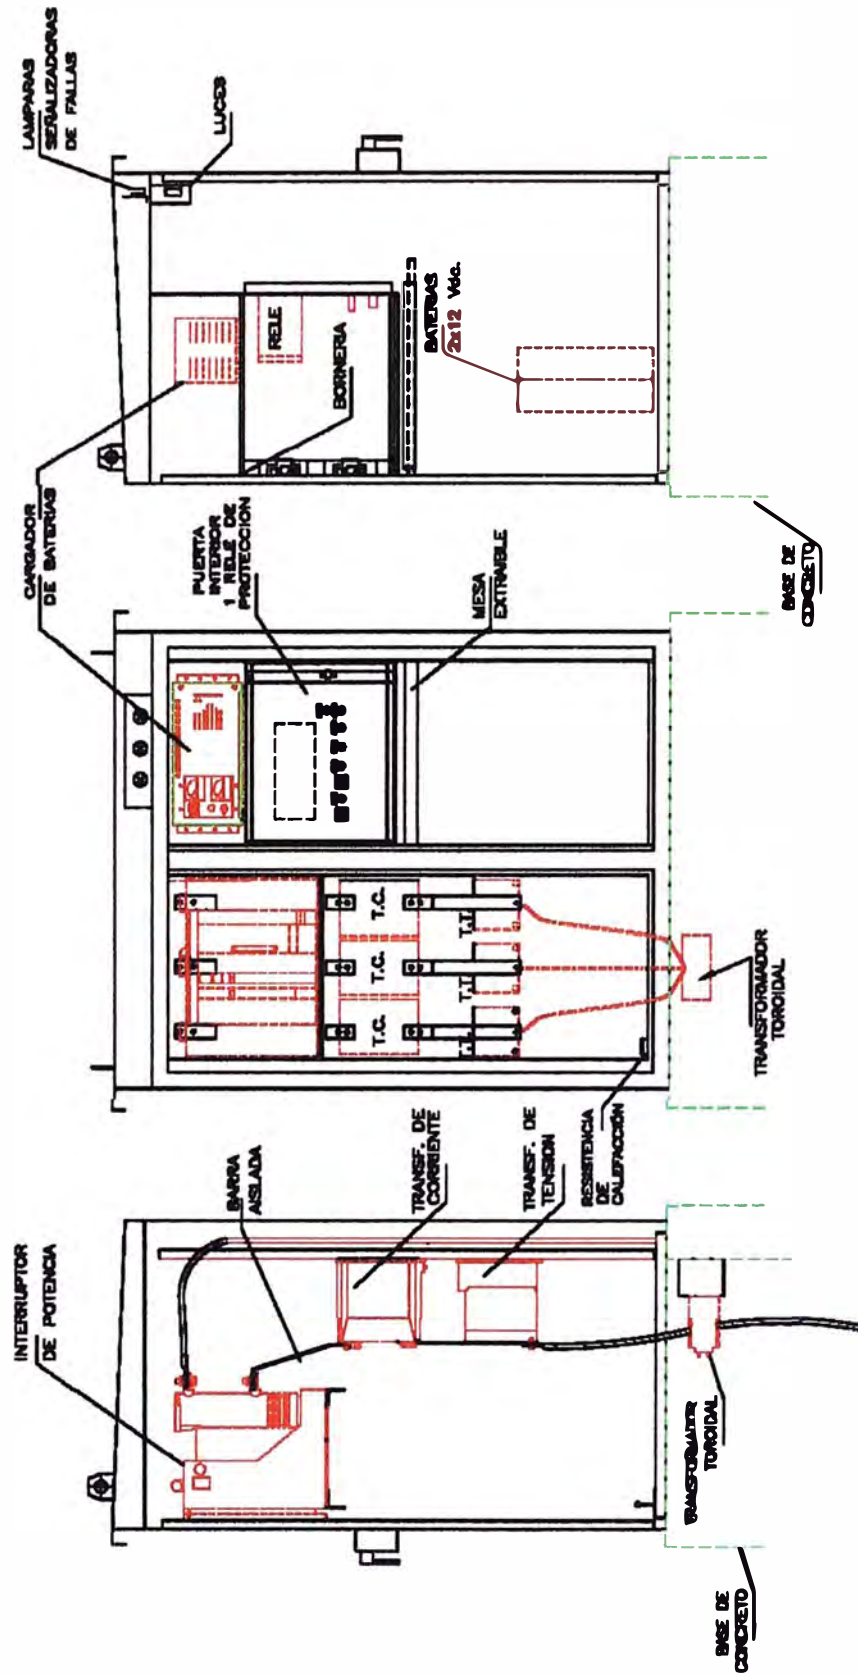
LAMPARAS SEÑALIZADORAS DE FALLAS

LUCES

RELE

BORNERIA

BATERIAS 2x12 Vdc.

CARGADOR DE BATERIAS

PUERTA INTERIOR 1 RELE DE PROTECCION

MESA EXTRAIBLE

BASE DE CONCRETO

T.C.

T.C.

T.C.

T.T.

T.T.

T.T.

TRANSFORMADOR TOROIDAL

INTERRUPTOR DE POTENCIA

BARRA AISLADA

TRANSF. DE CORRIENTE

TRANSF. DE TENSION

RESISTENCIA DE CALEFACCION

TRANSFORMADOR TOROIDAL

BASE DE CONCRETO